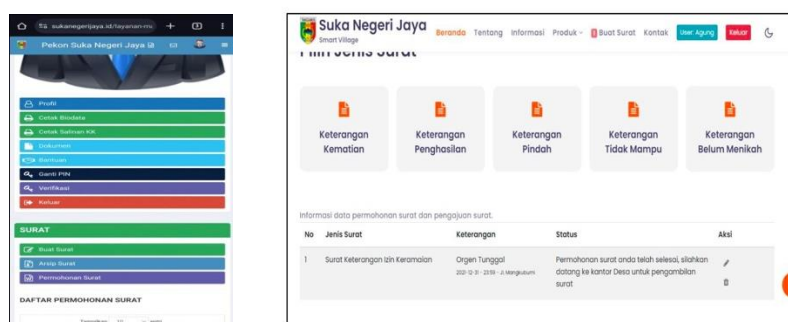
sukanegerijaya.id/layanan-m

Pekon Suka Negeri Jaya

Profil
Cetak Biodata
Cetak Salinan KK
Dokumen
Bantuan
Ganti PIN
Verifikasi
Keluar

SURAT
Buat Surat
Arsip Surat
Permohonan Surat

DAFTAR PERMOHONAN SURAT

Suka Negeri Jaya
Smart Village

Beranda Tentang Informasi Produk Buat Surat Kontak User: Agung Keluar

Keterangan Kematian

Keterangan Penghasilan

Keterangan Pindah

Keterangan Tidak Mampu

Keterangan Belum Menikah

Informasi data permohonan surat dan pengajuan surat.

| No | Jenis Surat | Keterangan | Status | Aksi |
|---|---|---|---|---|
| 1 | Surat Keterangan Izin Keramaian | Orgen Tunggal 2021-12-31 · 23:59 · Jl. Mangkubumi | Permohonan surat anda telah selesai, silahkan datang ke kantor Desa untuk pengambilan surat | |